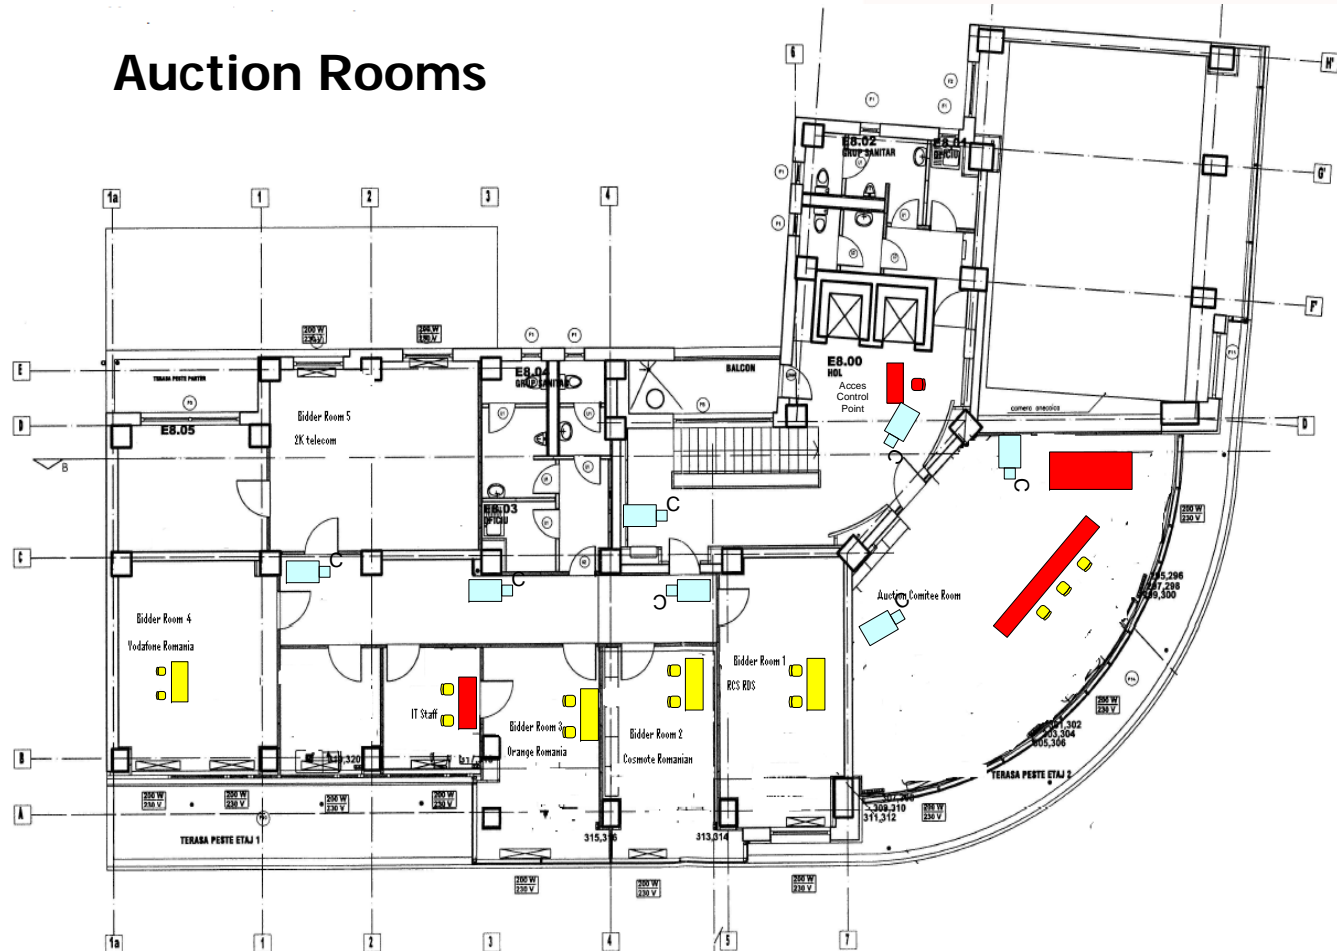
Auction Rooms

6
H'
G'
F'
D
1a
1
2
3
4
E
D
C
B
A
E8.02
GRUP SANITAR
E8.01
OFICIU
E8.00
HOL
Acces Control Point
BALCON
E8.04
GRUP SANITAR
E8.05
TERASA PESTE PARTER
E8.03
OFICIU
200 W 230 V
200 W 230 V
Bidder Room 5
2K telecom
Bidder Room 4
Vodafone Romania
IT Staff
Bidder Room 3
Orange Romania
Bidder Room 2
Cosmote Romanian
Bidder Room 1
RCS RDS
Auction Comitee Room
camera anecoica
C
C
C
C
C
C
C
295,296
297,298
299,300
301,302
303,304
305,306
307,308
309,310
311,312
315,316
313,314
319,320
TERASA PESTE ETAJ 1
TERASA PESTE ETAJ 2
200 W 230 V
200 W 230 V
200 W 230 V
200 W 230 V
200 W 230 V
200 W 230 V
200 W 230 V
200 W 230 V
200 W 230 V
200 W 230 V
1a
1
2
3
4
5
7